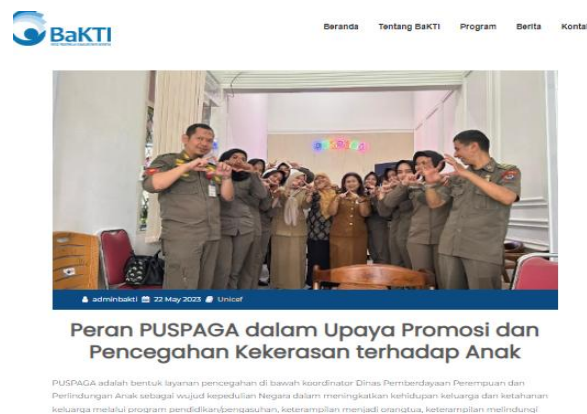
BaKTI

Beranda Tentang BaKTI Program Berita Konta

adminbakti 22 May 2023 Unicef

Peran PUSPAGA dalam Upaya Promosi dan Pencegahan Kekerasan terhadap Anak

PUSPAGA adalah bentuk layanan pencegahan di bawah koordinator Dinas Pemberdayaan Perempuan dan Perlindungan Anak sebagai wujud kepedulian Negara dalam meningkatkan kehidupan keluarga dan ketahanan keluarga melalui program pendidikan/pengasuhan, keterampilan menjadi orangtua, keterampilan melindungi